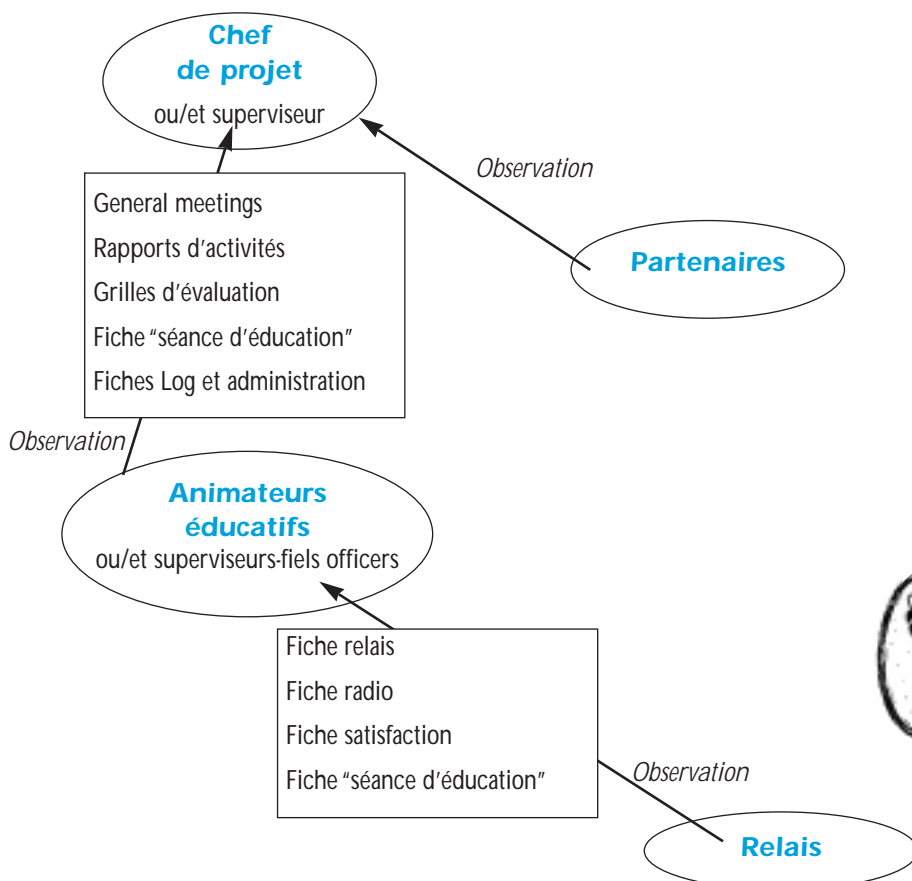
Chef de projet
ou/et superviseur

Observation

General meetings
Rapports d'activités
Grilles d'évaluation
Fiche "séance d'éducation"
Fiches Log et administration

Partenaires

Observation

Animateurs éducatifs
ou/et superviseurs-fiels officers

Fiche relais
Fiche radio
Fiche satisfaction
Fiche "séance d'éducation"

Observation

Relais